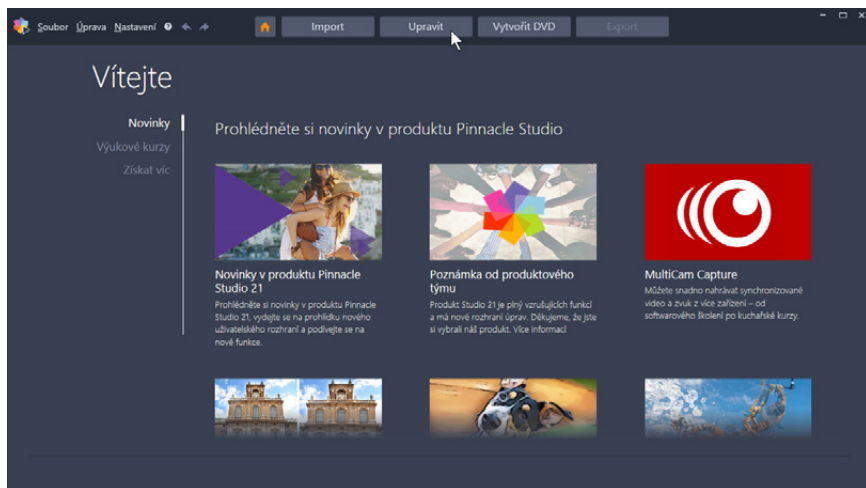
Soubor Úprava Nastavení ?

Import Upravit Vytvořit DVD Export

Vítejte

Novinky
Výukové kurzy
Získat víc

Prohlédněte si novinky v produktu Pinnacle Studio

Novinky v produktu Pinnacle Studio 21
Prohlédněte si novinky v produktu Pinnacle Studio 21, vydejte se na prohlídku nového uživatelského rozhraní a podívejte se na nové funkce.

Poznámka od produktového týmu
Produkt Studio 21 je plný vzrušujících funkcí a má nové rozhraní úprav. Děkujeme, že jste si vybrali náš produkt. Více informací

MultiCam Capture
Můžete snadno nahrávat synchronizované video a zvuk z více zařízení – od softwarového školení po kuchařské kurzy.